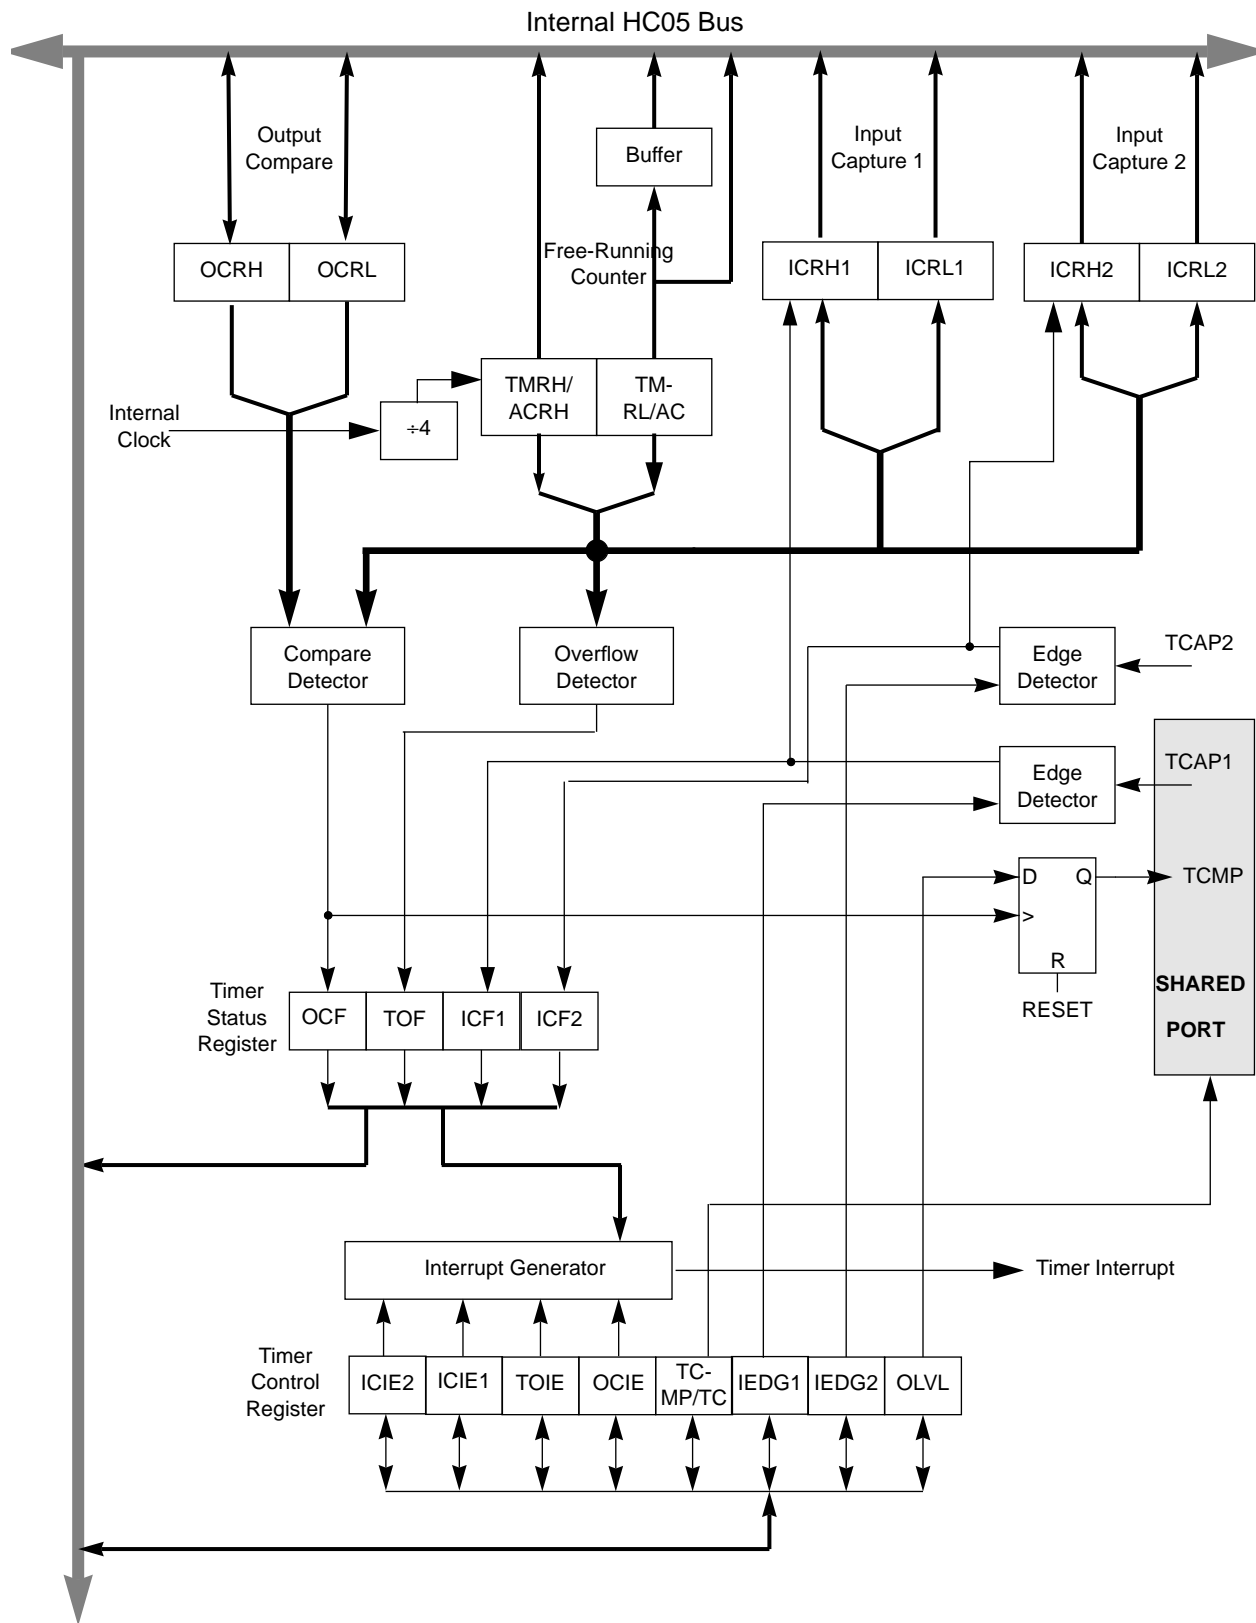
Internal HC05 Bus

Output Compare

Buffer

Input Capture 1

Input Capture 2

OCRH

OCRL

Free-Running Counter

ICRH1

ICRL1

ICRH2

ICRL2

TMRH/ ACRH

TM-RL/AC

Internal Clock

÷4

Compare Detector

Overflow Detector

Edge Detector

TCAP2

Edge Detector

TCAP1

D

Q

TCMP

>

R

RESET

SHARED PORT

Timer Status Register

OCF

TOF

ICF1

ICF2

Interrupt Generator

Timer Interrupt

Timer Control Register

ICIE2

ICIE1

TOIE

OCIE

TC-MP/TC

IEDG1

IEDG2

OLVL